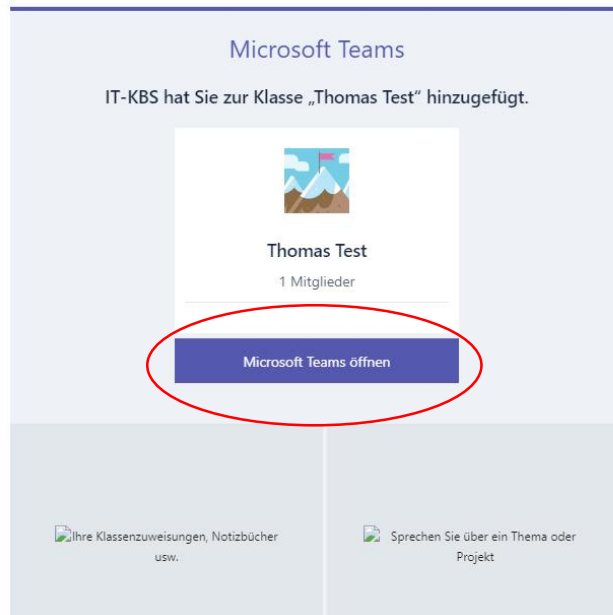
Microsoft Teams

IT-KBS hat Sie zur Klasse „Thomas Test" hinzugefügt.

Thomas Test

1 Mitglieder

Microsoft Teams öffnen

Ihre Klassenzuweisungen, Notizbücher usw.

Sprechen Sie über ein Thema oder Projekt